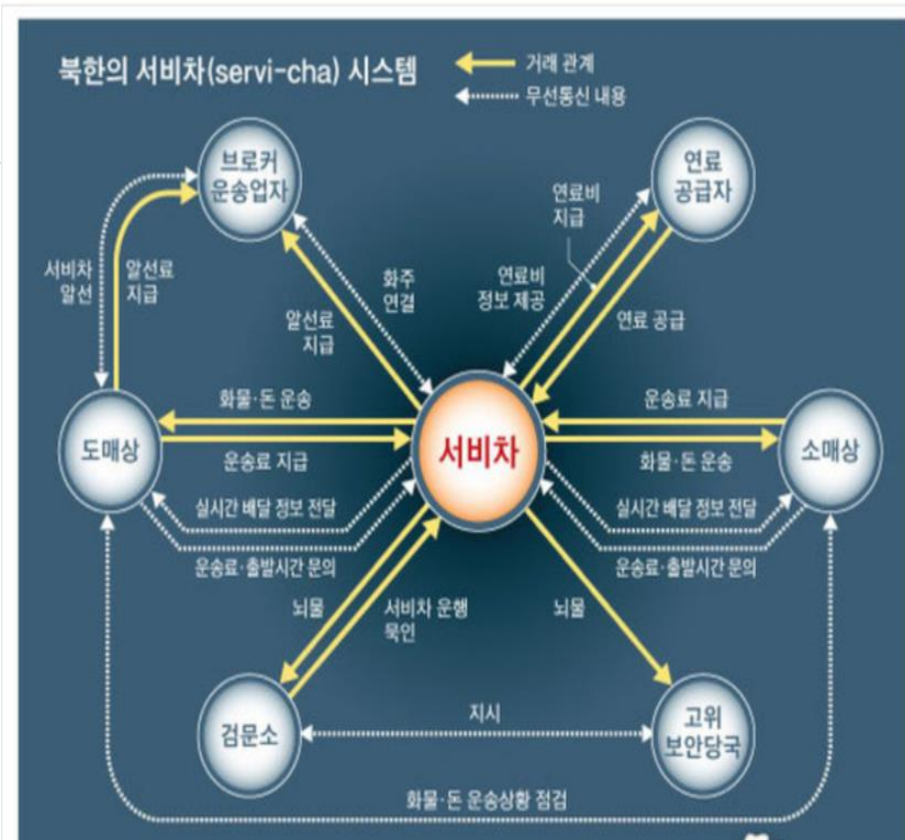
북한의 서비차(servi-cha) 시스템

거래 관계
무선통신 내용

브로커 운송업자

연료 공급자

서비차 알선

알선료 지급

화주 연결

연료비 지급

연료비 정보 제공

알선료 지급

연료 공급

화물·돈 운송

운송료 지급

도매상

서비차

소매상

운송료 지급

화물·돈 운송

실시간 배달 정보 전달

실시간 배달 정보 전달

운송료·출발시간 문의

운송료·출발시간 문의

뇌물

서비차 운행 묵인

뇌물

검문소

지시

고위 보안당국

화물·돈 운송상황 점검